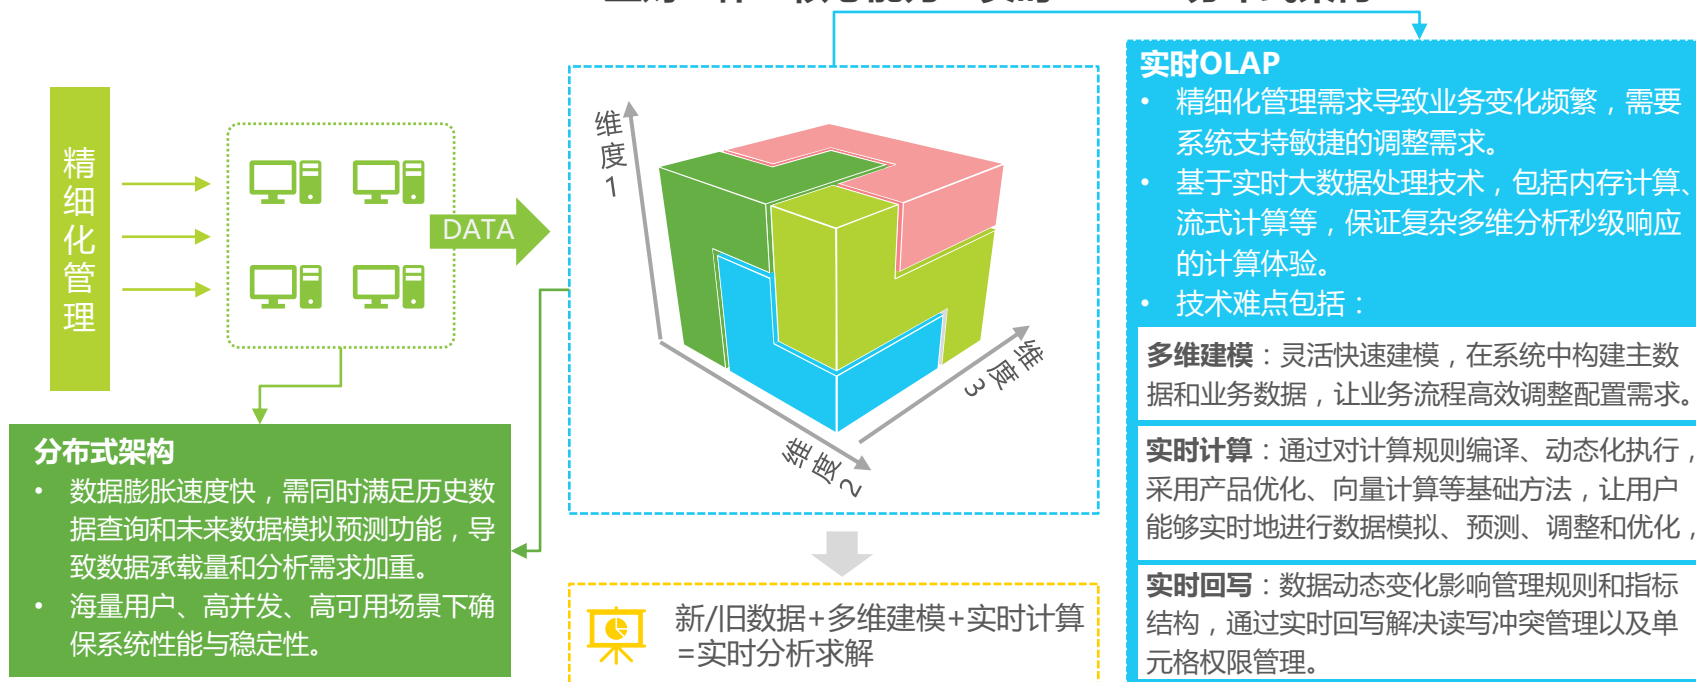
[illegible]

精细化管理

DATA

分布式架构

• 数据膨胀速度快，需同时满足历史数据查询和未来数据模拟预测功能，导致数据承载量和分析需求加重。

• 海量用户、高并发、高可用场景下确保系统性能与稳定性。

维度1

维度2

维度3

新/旧数据+多维建模+实时计算=实时分析求解

实时OLAP

• 精细化管理需求导致业务变化频繁，需要系统支持敏捷的调整需求。

• 基于实时大数据处理技术，包括内存计算、流式计算等，保证复杂多维分析秒级响应的计算体验。

• 技术难点包括：

多维建模：灵活快速建模，在系统中构建主数据和业务数据，让业务流程高效调整配置需求。

实时计算：通过对计算规则编译、动态化执行，采用产品优化、向量计算等基础方法，让用户能够实时地进行数据模拟、预测、调整和优化，

实时回写：数据动态变化影响管理规则和指标结构，通过实时回写解决读写冲突管理以及单元格权限管理。